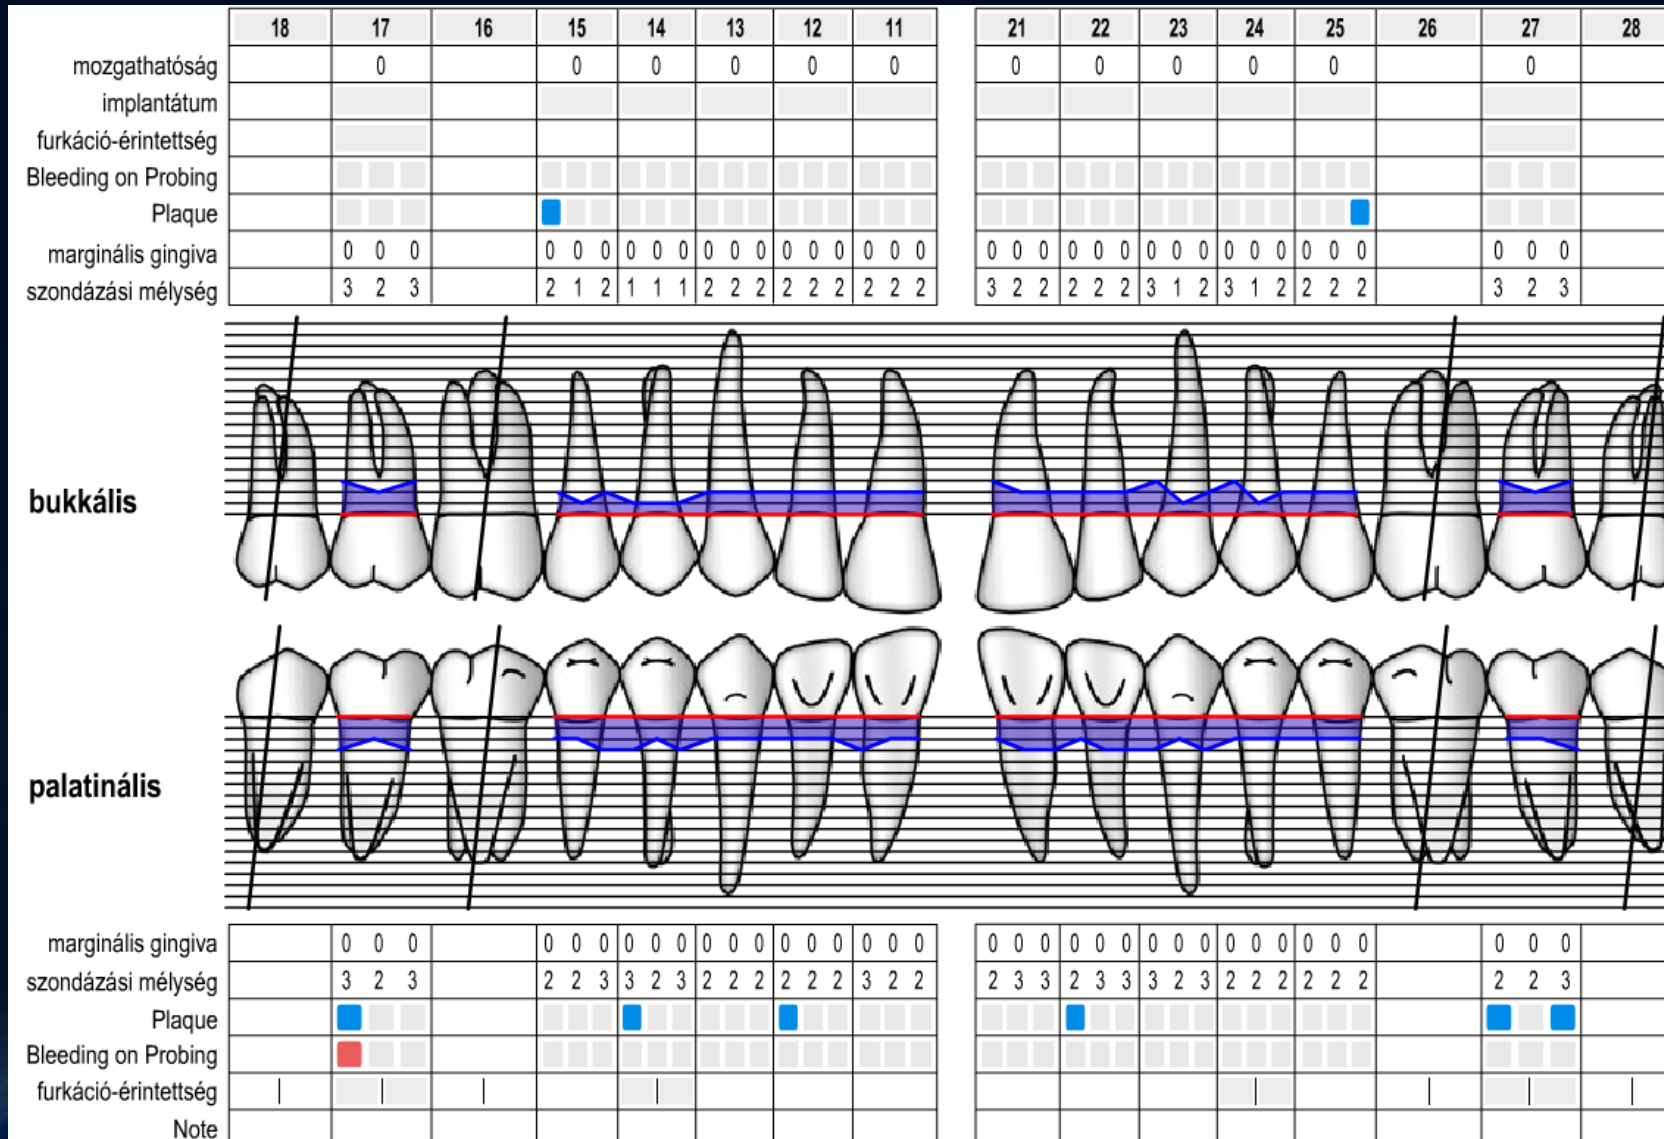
| | 18 | 17 | 16 | 15 | 14 | 13 | 12 | 11 | 21 | 22 | 23 | 24 | 25 | 26 | 27 | 28 |
|---|---|---|---|---|---|---|---|---|---|---|---|---|---|---|---|---|
| mozgathatóság | | 0 | | 0 | 0 | 0 | 0 | 0 | 0 | 0 | 0 | 0 | 0 | | 0 | |
| implantátum | | | | | | | | | | | | | | | | |
| furkáció-érintettség | | | | | | | | | | | | | | | | |
| Bleeding on Probing | | | | | | | | | | | | | | | | |
| Plaque | | | | | | | | | | | | | | | | |
| marginális gingiva | | 0 0 0 | | 0 0 0 | 0 0 0 | 0 0 0 | 0 0 0 | 0 0 0 | 0 0 0 | 0 0 0 | 0 0 0 | 0 0 0 | 0 0 0 | | 0 0 0 | |
| szondázási mélység | | 3 2 3 | | 2 1 2 | 1 1 1 | 2 2 2 | 2 2 2 | 2 2 2 | 3 2 2 | 2 2 2 | 3 1 2 | 3 1 2 | 2 2 2 | | 3 2 3 | |

bukkális

palatinális

| | 18 | 17 | 16 | 15 | 14 | 13 | 12 | 11 | 21 | 22 | 23 | 24 | 25 | 26 | 27 | 28 |
|---|---|---|---|---|---|---|---|---|---|---|---|---|---|---|---|---|
| marginális gingiva | | 0 0 0 | | 0 0 0 | 0 0 0 | 0 0 0 | 0 0 0 | 0 0 0 | 0 0 0 | 0 0 0 | 0 0 0 | 0 0 0 | 0 0 0 | | 0 0 0 | |
| szondázási mélység | | 3 2 3 | | 2 2 3 | 3 2 3 | 2 2 2 | 2 2 2 | 3 2 2 | 2 3 3 | 2 3 3 | 3 2 3 | 2 2 2 | 2 2 2 | | 2 2 3 | |
| Plaque | | | | | | | | | | | | | | | | |
| Bleeding on Probing | | | | | | | | | | | | | | | | |
| furkáció-érintettség | | | | | | | | | | | | | | | | |
| Note | | | | | | | | | | | | | | | | |